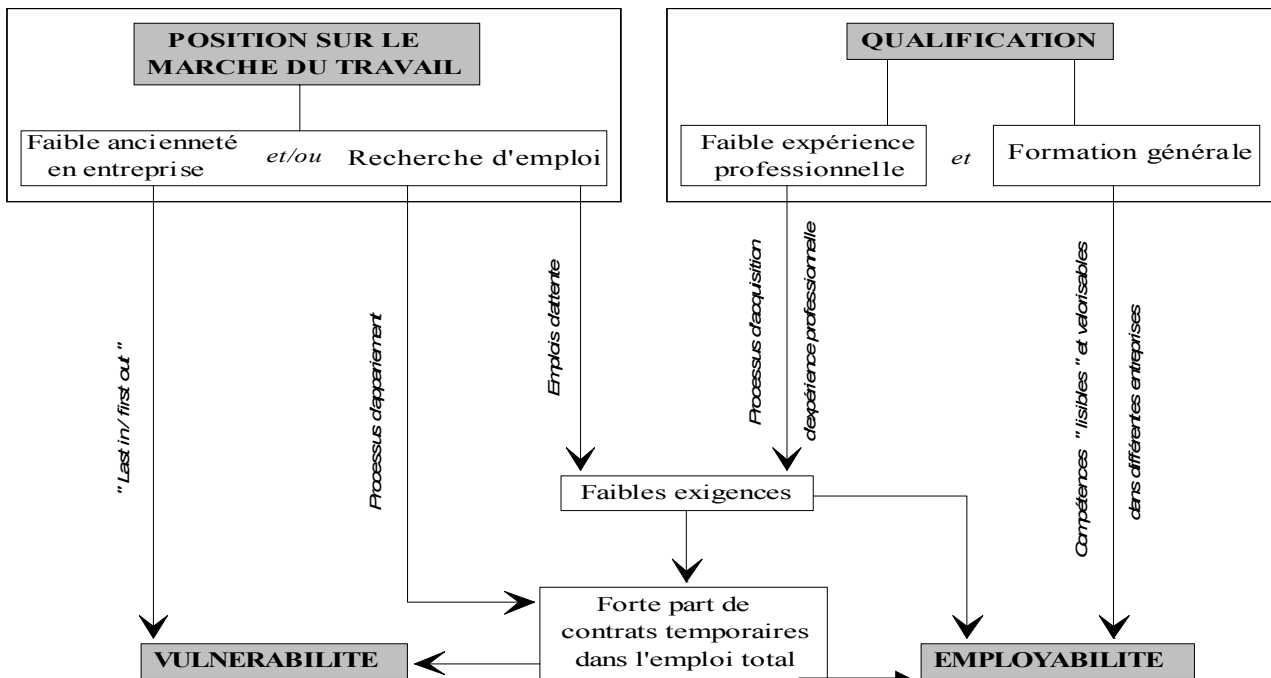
POSITION SUR LE MARCHE DU TRAVAIL

Faible ancienneté en entreprise

et/ou

Recherche d'emploi

QUALIFICATION

Faible expérience professionnelle

et

Formation générale

" Last in / first out "

Processus d'appariement

Emplois d'attente

Processus d'acquisition d'expérience professionnelle

Compétences " lisibles " et valorisables dans différentes entreprises

Faibles exigences

Forte part de contrats temporaires dans l'emploi total

VULNERABILITE

EMPLOYABILITE